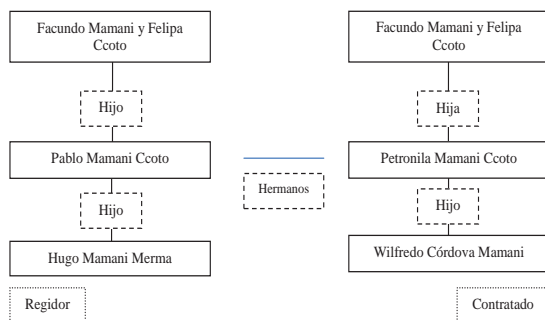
Facundo Mamani y Felipa Ccoto

Hijo

Pablo Mamani Ccoto

Hijo

Hugo Mamani Merma

Regidor

Hermanos

Facundo Mamani y Felipa Ccoto

Hija

Petronila Mamani Ccoto

Hijo

Wilfredo Córdova Mamani

Contratado